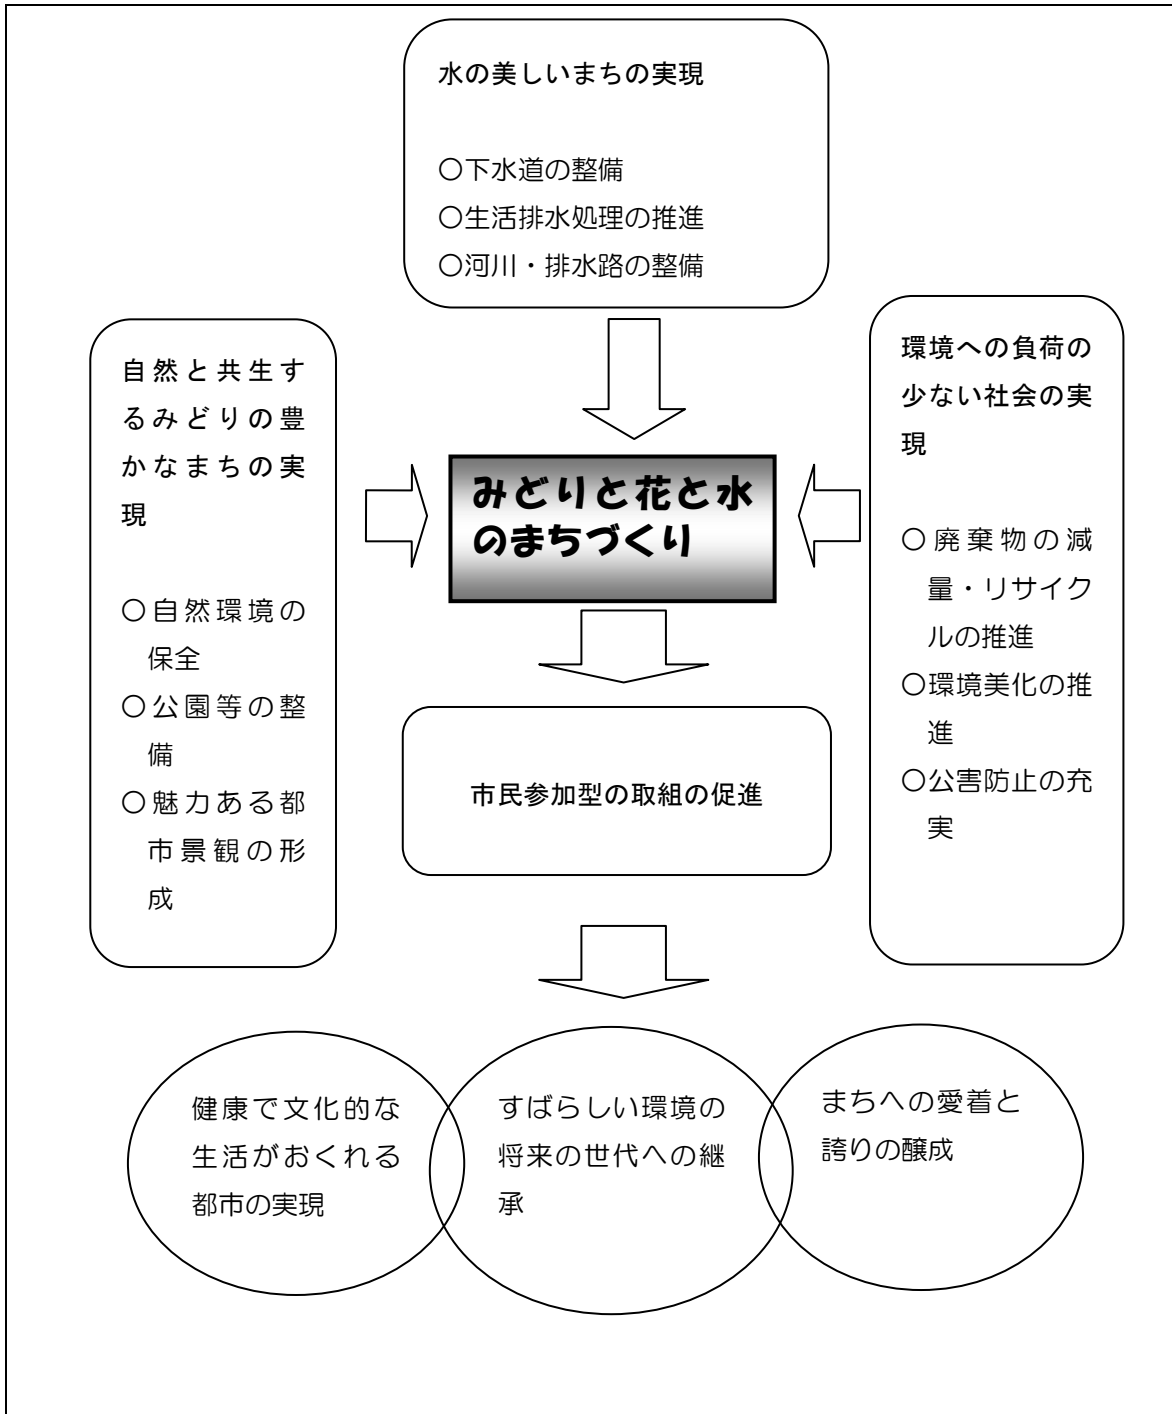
水の美しいまちの実現

○下水道の整備
○生活排水処理の推進
○河川・排水路の整備

自然と共生するみどりの豊かなまちの実現

○自然環境の保全
○公園等の整備
○魅力ある都市景観の形成

みどりと花と水のまちづくり

環境への負荷の少ない社会の実現

○廃棄物の減量・リサイクルの推進
○環境美化の推進
○公害防止の充実

市民参加型の取組の促進

健康で文化的な生活がおくれる都市の実現

すばらしい環境の将来の世代への継承

まちへの愛着と誇りの醸成